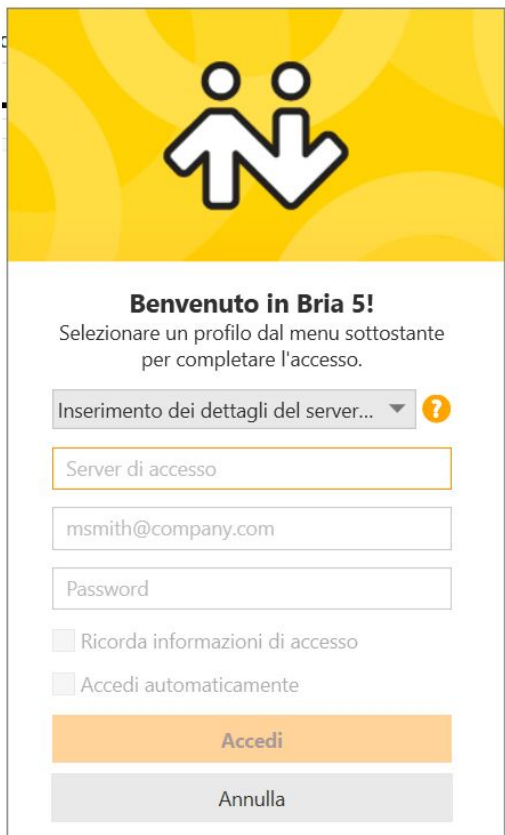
Benvenuto in Bria 5!

Selezionare un profilo dal menu sottostante per completare l'accesso.

Inserimento dei dettagli del server...

?

Server di accesso

msmith@company.com

Password

Ricorda informazioni di accesso

Accedi automaticamente

Accedi

Annulla